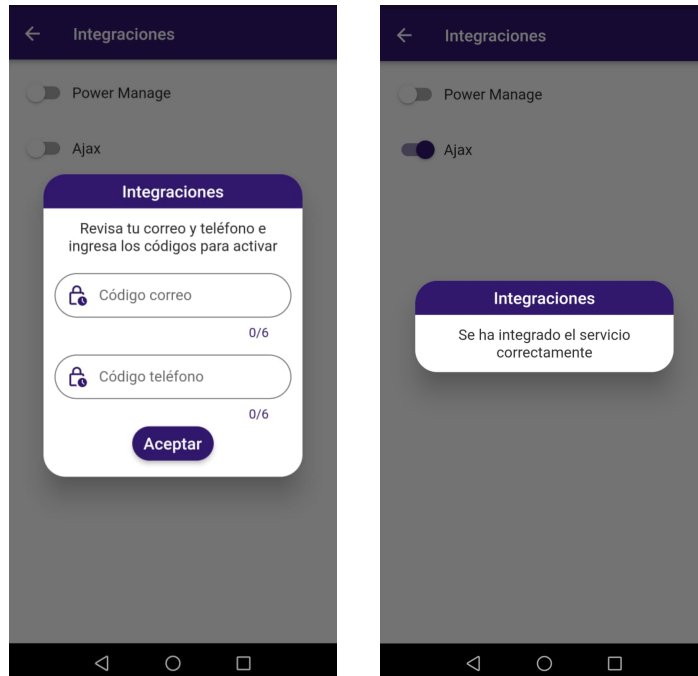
Integraciones

Power Manage

Ajax

Integraciones

Revisa tu correo y teléfono e ingresa los códigos para activar

Código correo

0/6

Código teléfono

0/6

Aceptar

Integraciones

Power Manage

Ajax

Integraciones

Se ha integrado el servicio correctamente